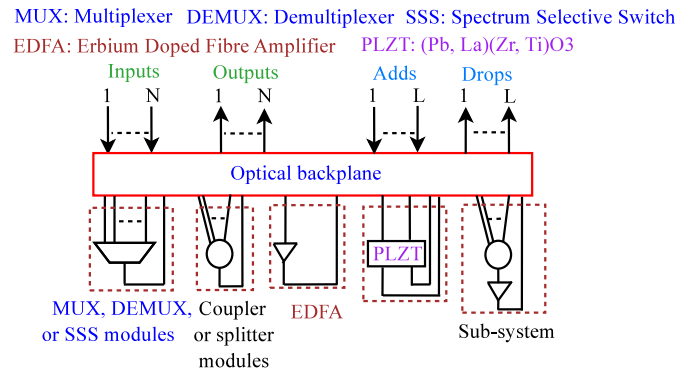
MUX: Multiplexer DEMUX: Demultiplexer SSS: Spectrum Selective Switch
EDFA: Erbium Doped Fibre Amplifier PLZT: (Pb, La)(Zr, Ti)O3

Inputs
1 N
Outputs
1 N
Adds
1 L
Drops
1 L

Optical backplane

PLZT

MUX, DEMUX, or SSS modules
Coupler or splitter modules
EDFA
Sub-system